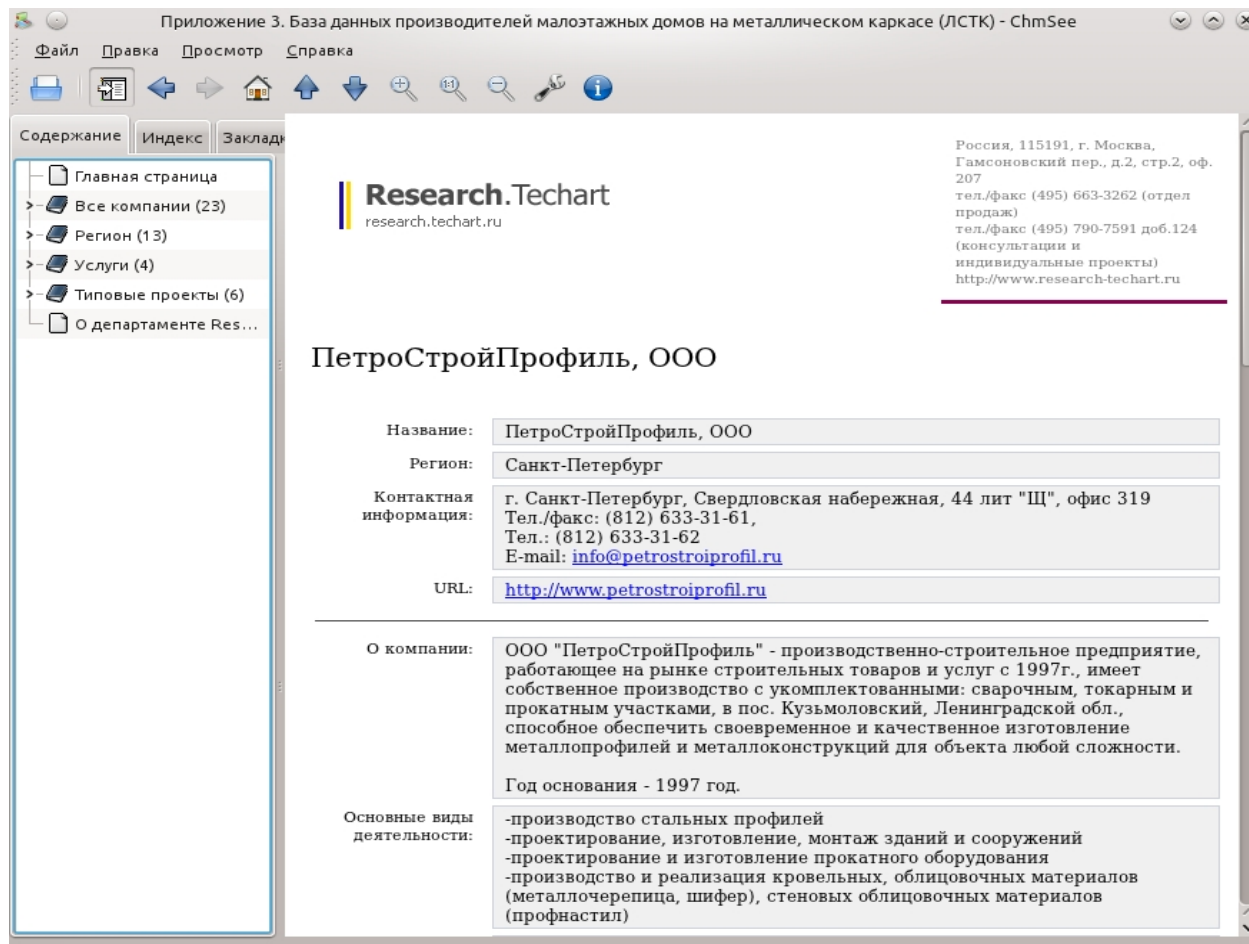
Приложение 3. База данных производителей малоэтажных домов на металлическом каркасе (ЛСТК) - ChmSee

Файл Правка Просмотр Справка

Содержание Индекс Закладк

Главная страница
Все компании (23)
Регион (13)
Услуги (4)
Типовые проекты (6)
О департаменте Res...

Research.Techart
research.techart.ru

Россия, 115191, г. Москва, Гамсоновский пер., д.2, стр.2, оф. 207
тел./факс (495) 663-3262 (отдел продаж)
тел./факс (495) 790-7591 доб.124 (консультации и индивидуальные проекты)
http://www.research-techart.ru

ПетроСтройПрофиль, ООО

| | |
|---|---|
| Название: | ПетроСтройПрофиль, ООО |
| Регион: | Санкт-Петербург |
| Контактная информация: | г. Санкт-Петербург, Свердловская набережная, 44 лит "Щ", офис 319<br>Тел./факс: (812) 633-31-61,<br>Тел.: (812) 633-31-62<br>E-mail: info@petrostroiprofil.ru |
| URL: | http://www.petrostroiprofil.ru |

| | |
|---|---|
| О компании: | ООО "ПетроСтройПрофиль" - производственно-строительное предприятие, работающее на рынке строительных товаров и услуг с 1997г., имеет собственное производство с укомплектованными: сварочным, токарным и прокатным участками, в пос. Кузьмоловский, Ленинградской обл., способное обеспечить своевременное и качественное изготовление металлопрофилей и металлоконструкций для объекта любой сложности.<br><br>Год основания - 1997 год. |
| Основные виды деятельности: | -производство стальных профилей<br>-проектирование, изготовление, монтаж зданий и сооружений<br>-проектирование и изготовление прокатного оборудования<br>-производство и реализация кровельных, облицовочных материалов (металлочерепица, шифер), стеновых облицовочных материалов (профнастил) |